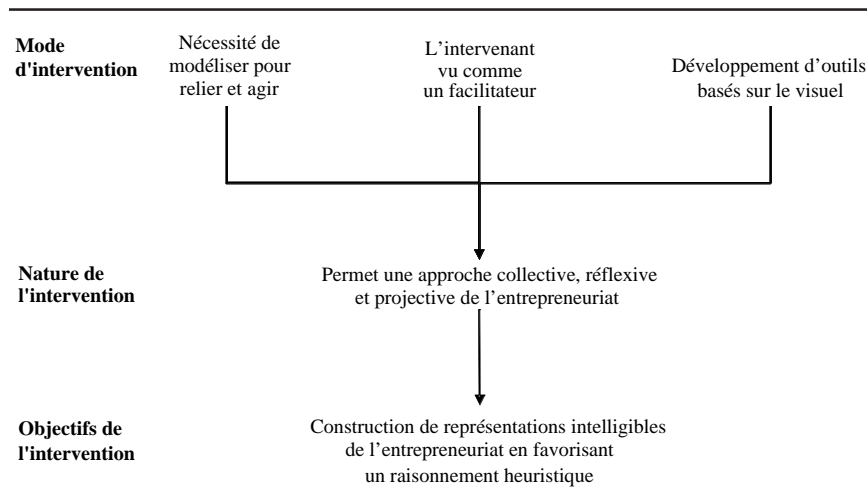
**Mode d'intervention**

Nécessité de modéliser pour relier et agir

L'intervenant vu comme un facilitateur

Développement d'outils basés sur le visuel

**Nature de l'intervention**

Permet une approche collective, réflexive et projective de l'entrepreneuriat

**Objectifs de l'intervention**

Construction de représentations intelligibles de l'entrepreneuriat en favorisant un raisonnement heuristique